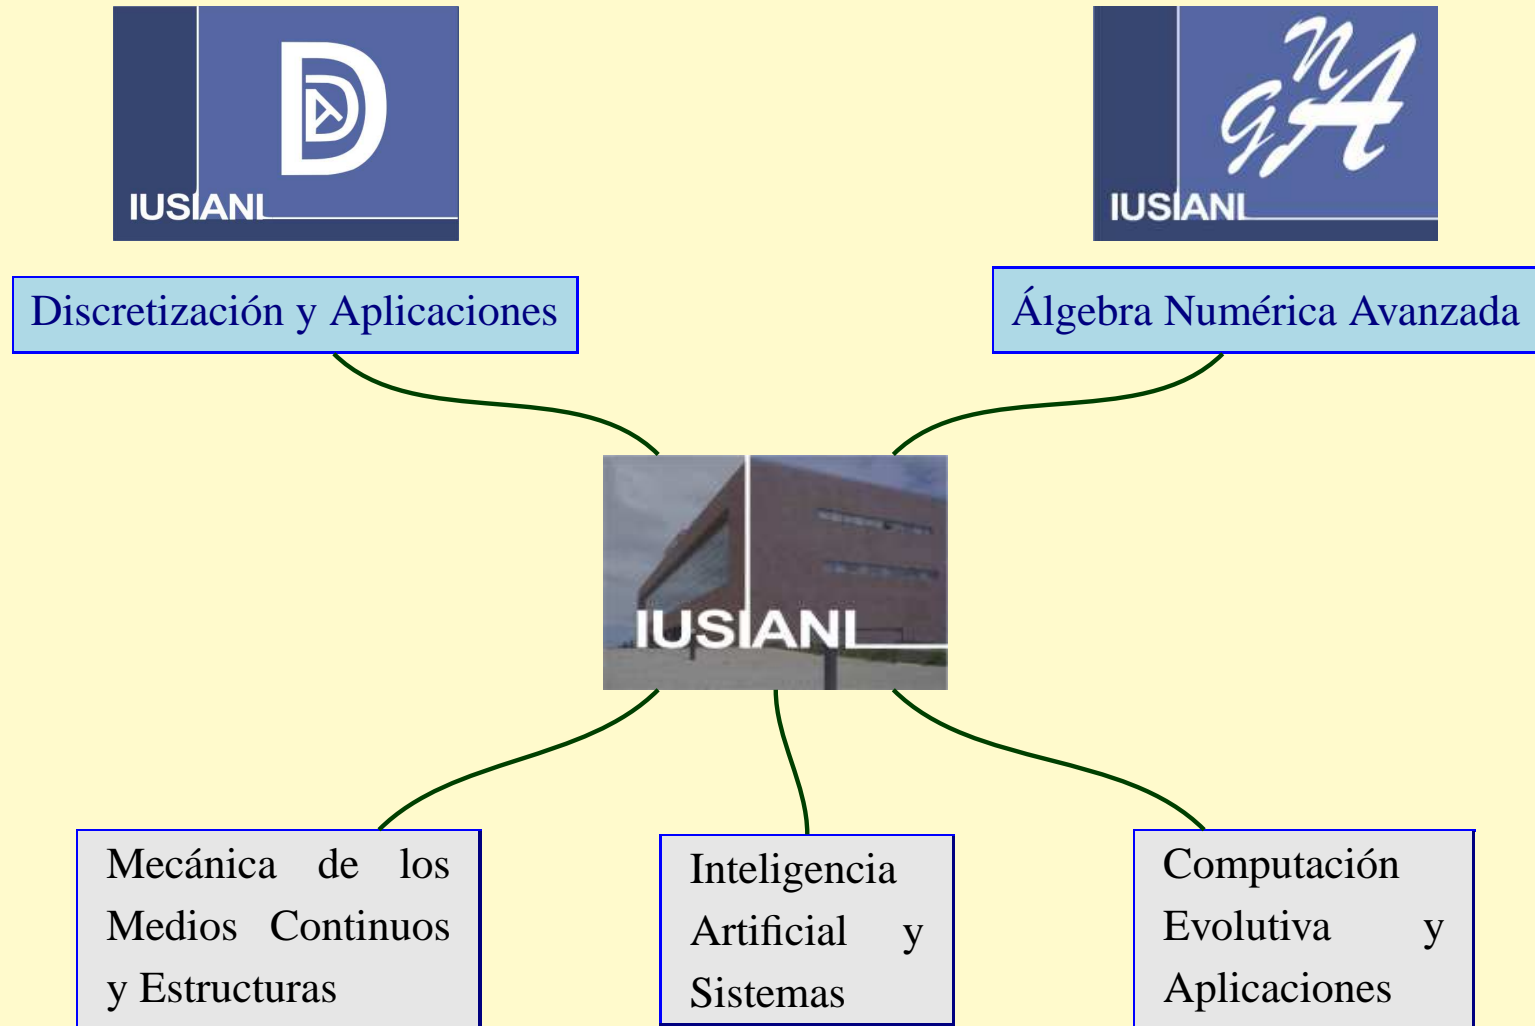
IUSIANI

IUSIANI

Discretización y Aplicaciones

Álgebra Numérica Avanzada

IUSIANI

Mecánica de los Medios Continuos y Estructuras

Inteligencia Artificial y Sistemas

Computación Evolutiva y Aplicaciones